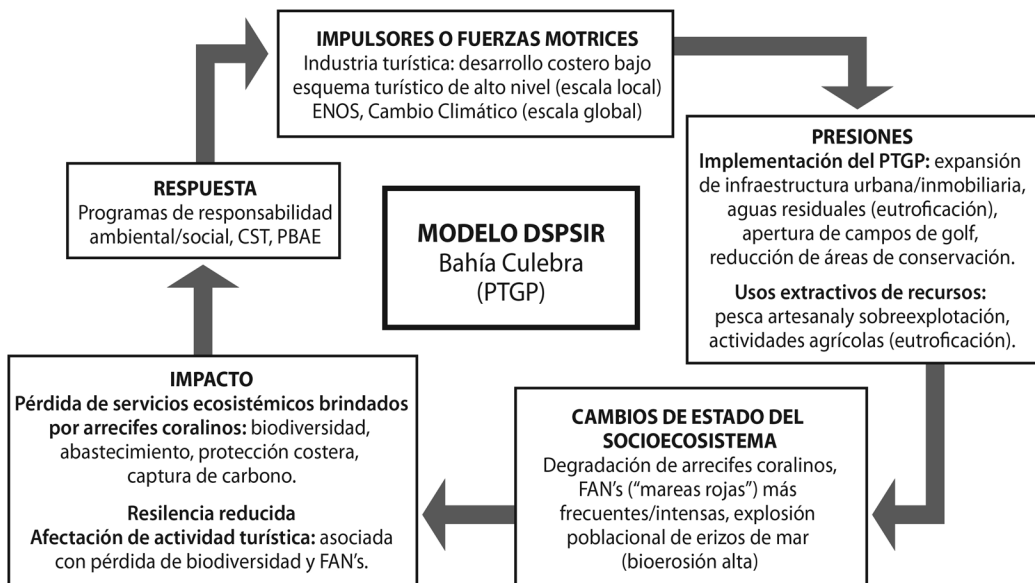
**IMPULSORES O FUERZAS MOTRICES**
Industria turística: desarrollo costero bajo esquema turístico de alto nivel (escala local)
ENOS, Cambio Climático (escala global)

**PRESIONES**
**Implementación del PTGP:** expansión de infraestructura urbana/inmobiliaria, aguas residuales (eutroficación), apertura de campos de golf, reducción de áreas de conservación.

**Usos extractivos de recursos:** pesca artesanaly sobreexplotación, actividades agrícolas (eutroficación).

**CAMBIOS DE ESTADO DEL SOCIOECOSISTEMA**
Degradación de arrecifes coralinos, FAN's ("mareas rojas") más frecuentes/intensas, explosión poblacional de erizos de mar (bioerosión alta)

**IMPACTO**
**Pérdida de servicios ecosistémicos brindados por arrecifes coralinos:** biodiversidad, abastecimiento, protección costera, captura de carbono.

**Resilencia reducida**
**Afectación de actividad turística:** asociada con pérdida de biodiversidad y FAN's.

**RESPUESTA**
Programas de responsabilidad ambiental/social, CST, PBAE

**MODELO DSPSIR**
Bahía Culebra
(PTGP)